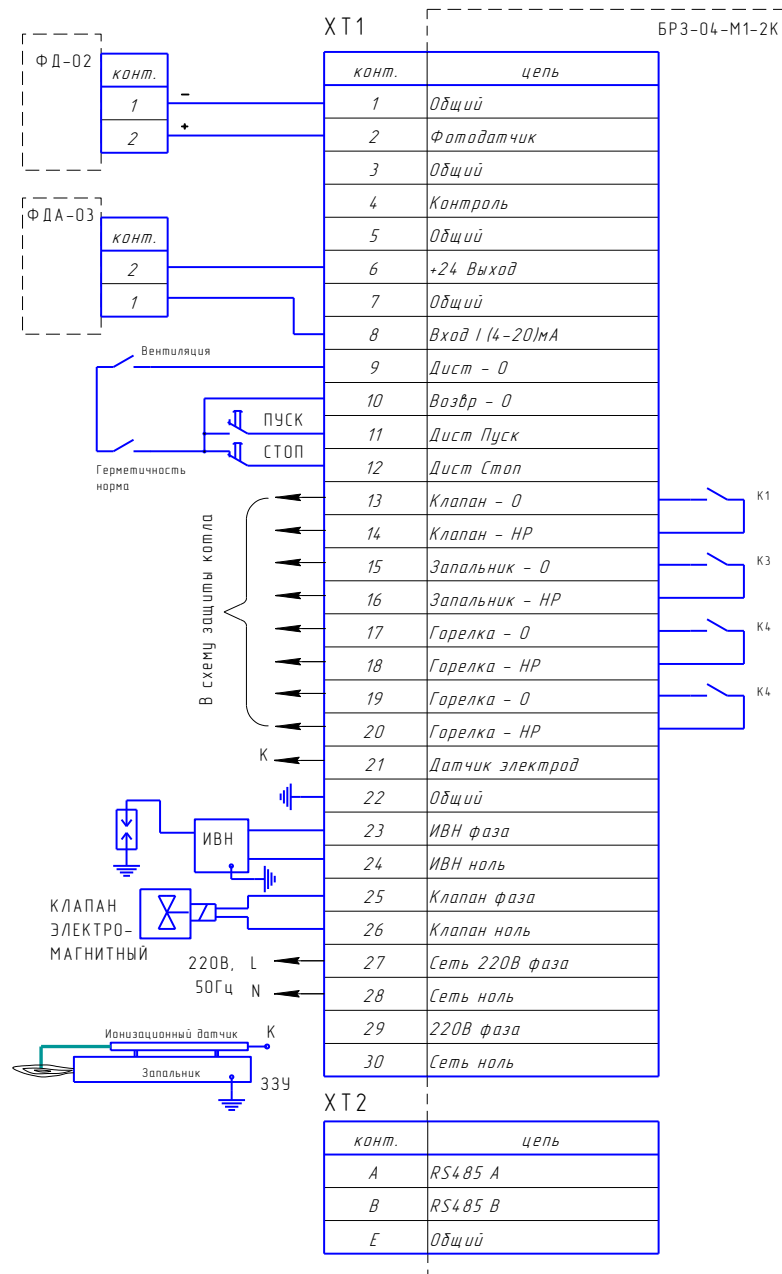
ХТ1

БРЗ-04-М1-2К

ФД-02

| конт. |
|---|
| 1 |
| 2 |

−
+

ФДА-03

| конт. |
|---|
| 2 |
| 1 |

Вентиляция

ПУСК
СТОП

Герметичность норма

| конт. | цепь |
|---|---|
| 1 | Общий |
| 2 | Фотодатчик |
| 3 | Общий |
| 4 | Контроль |
| 5 | Общий |
| 6 | +24 Выход |
| 7 | Общий |
| 8 | Вход I (4-20)мА |
| 9 | Дист - О |
| 10 | Возвр - О |
| 11 | Дист Пуск |
| 12 | Дист Стоп |
| 13 | Клапан - О |
| 14 | Клапан - НР |
| 15 | Запальник - О |
| 16 | Запальник - НР |
| 17 | Горелка - О |
| 18 | Горелка - НР |
| 19 | Горелка - О |
| 20 | Горелка - НР |
| 21 | Датчик электрод |
| 22 | Общий |
| 23 | ИВН фаза |
| 24 | ИВН ноль |
| 25 | Клапан фаза |
| 26 | Клапан ноль |
| 27 | Сеть 220В фаза |
| 28 | Сеть ноль |
| 29 | 220В фаза |
| 30 | Сеть ноль |

К1
К3
К4
К4

В схему защиты котла

К

ИВН

КЛАПАН ЭЛЕКТРО-МАГНИТНЫЙ

220В, L
50Гц N

Ионизационный датчик
К
Запальник
ЗЗУ

ХТ2

| конт. | цепь |
|---|---|
| A | RS485 A |
| B | RS485 B |
| E | Общий |